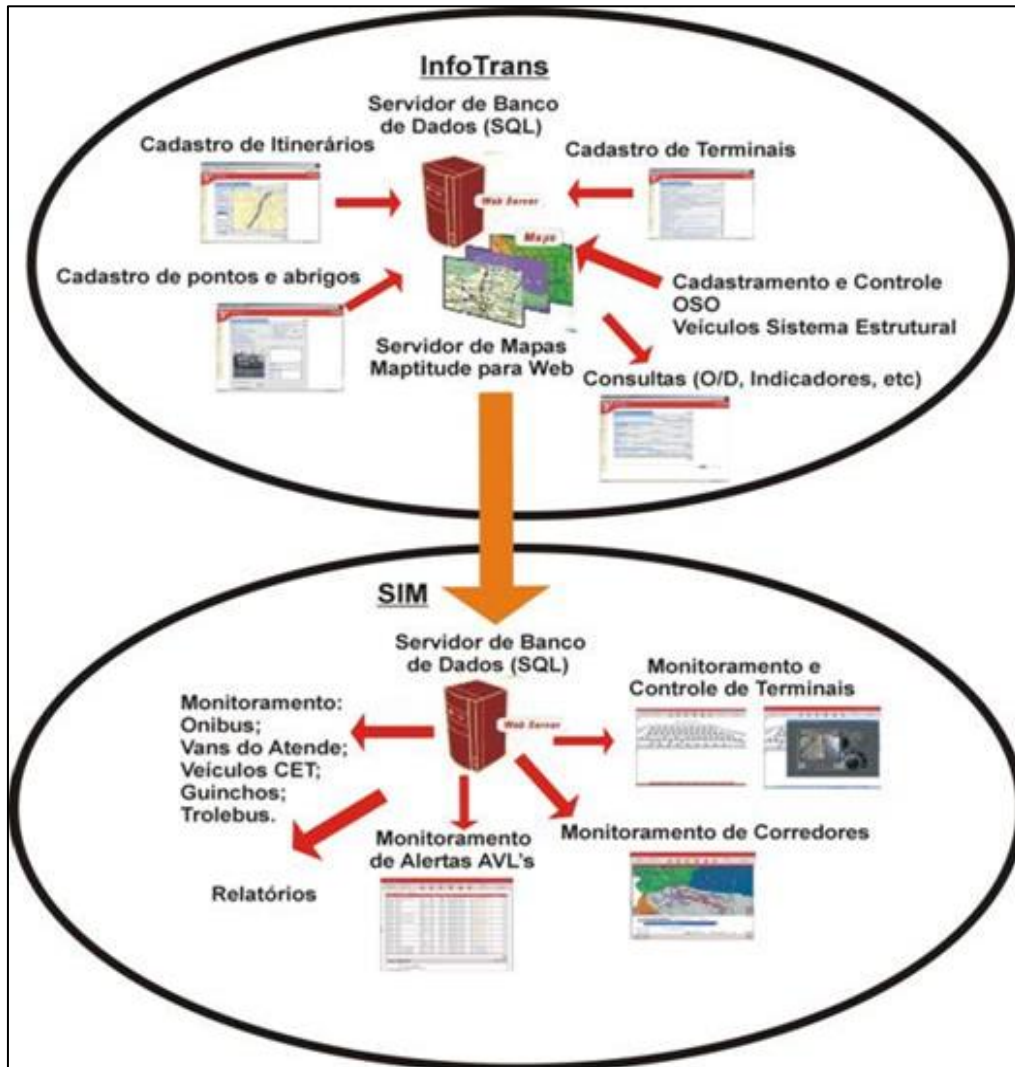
InfoTrans

Servidor de Banco de Dados (SQL)

Cadastro de Itinerários

Cadastro de Terminais

Web Server

Maps

Cadastro de pontos e abrigos

Cadastramento e Controle OSO Veículos Sistema Estrutural

Servidor de Mapas Maptitude para Web

Consultas (O/D, Indicadores, etc)

SIM

Servidor de Banco de Dados (SQL)

Monitoramento e Controle de Terminais

Monitoramento: Onibus; Vans do Atende; Veiculos CET; Guinchos; Trolebus.

Web Server

Monitoramento de Alertas AVL's

Monitoramento de Corredores

Relatórios